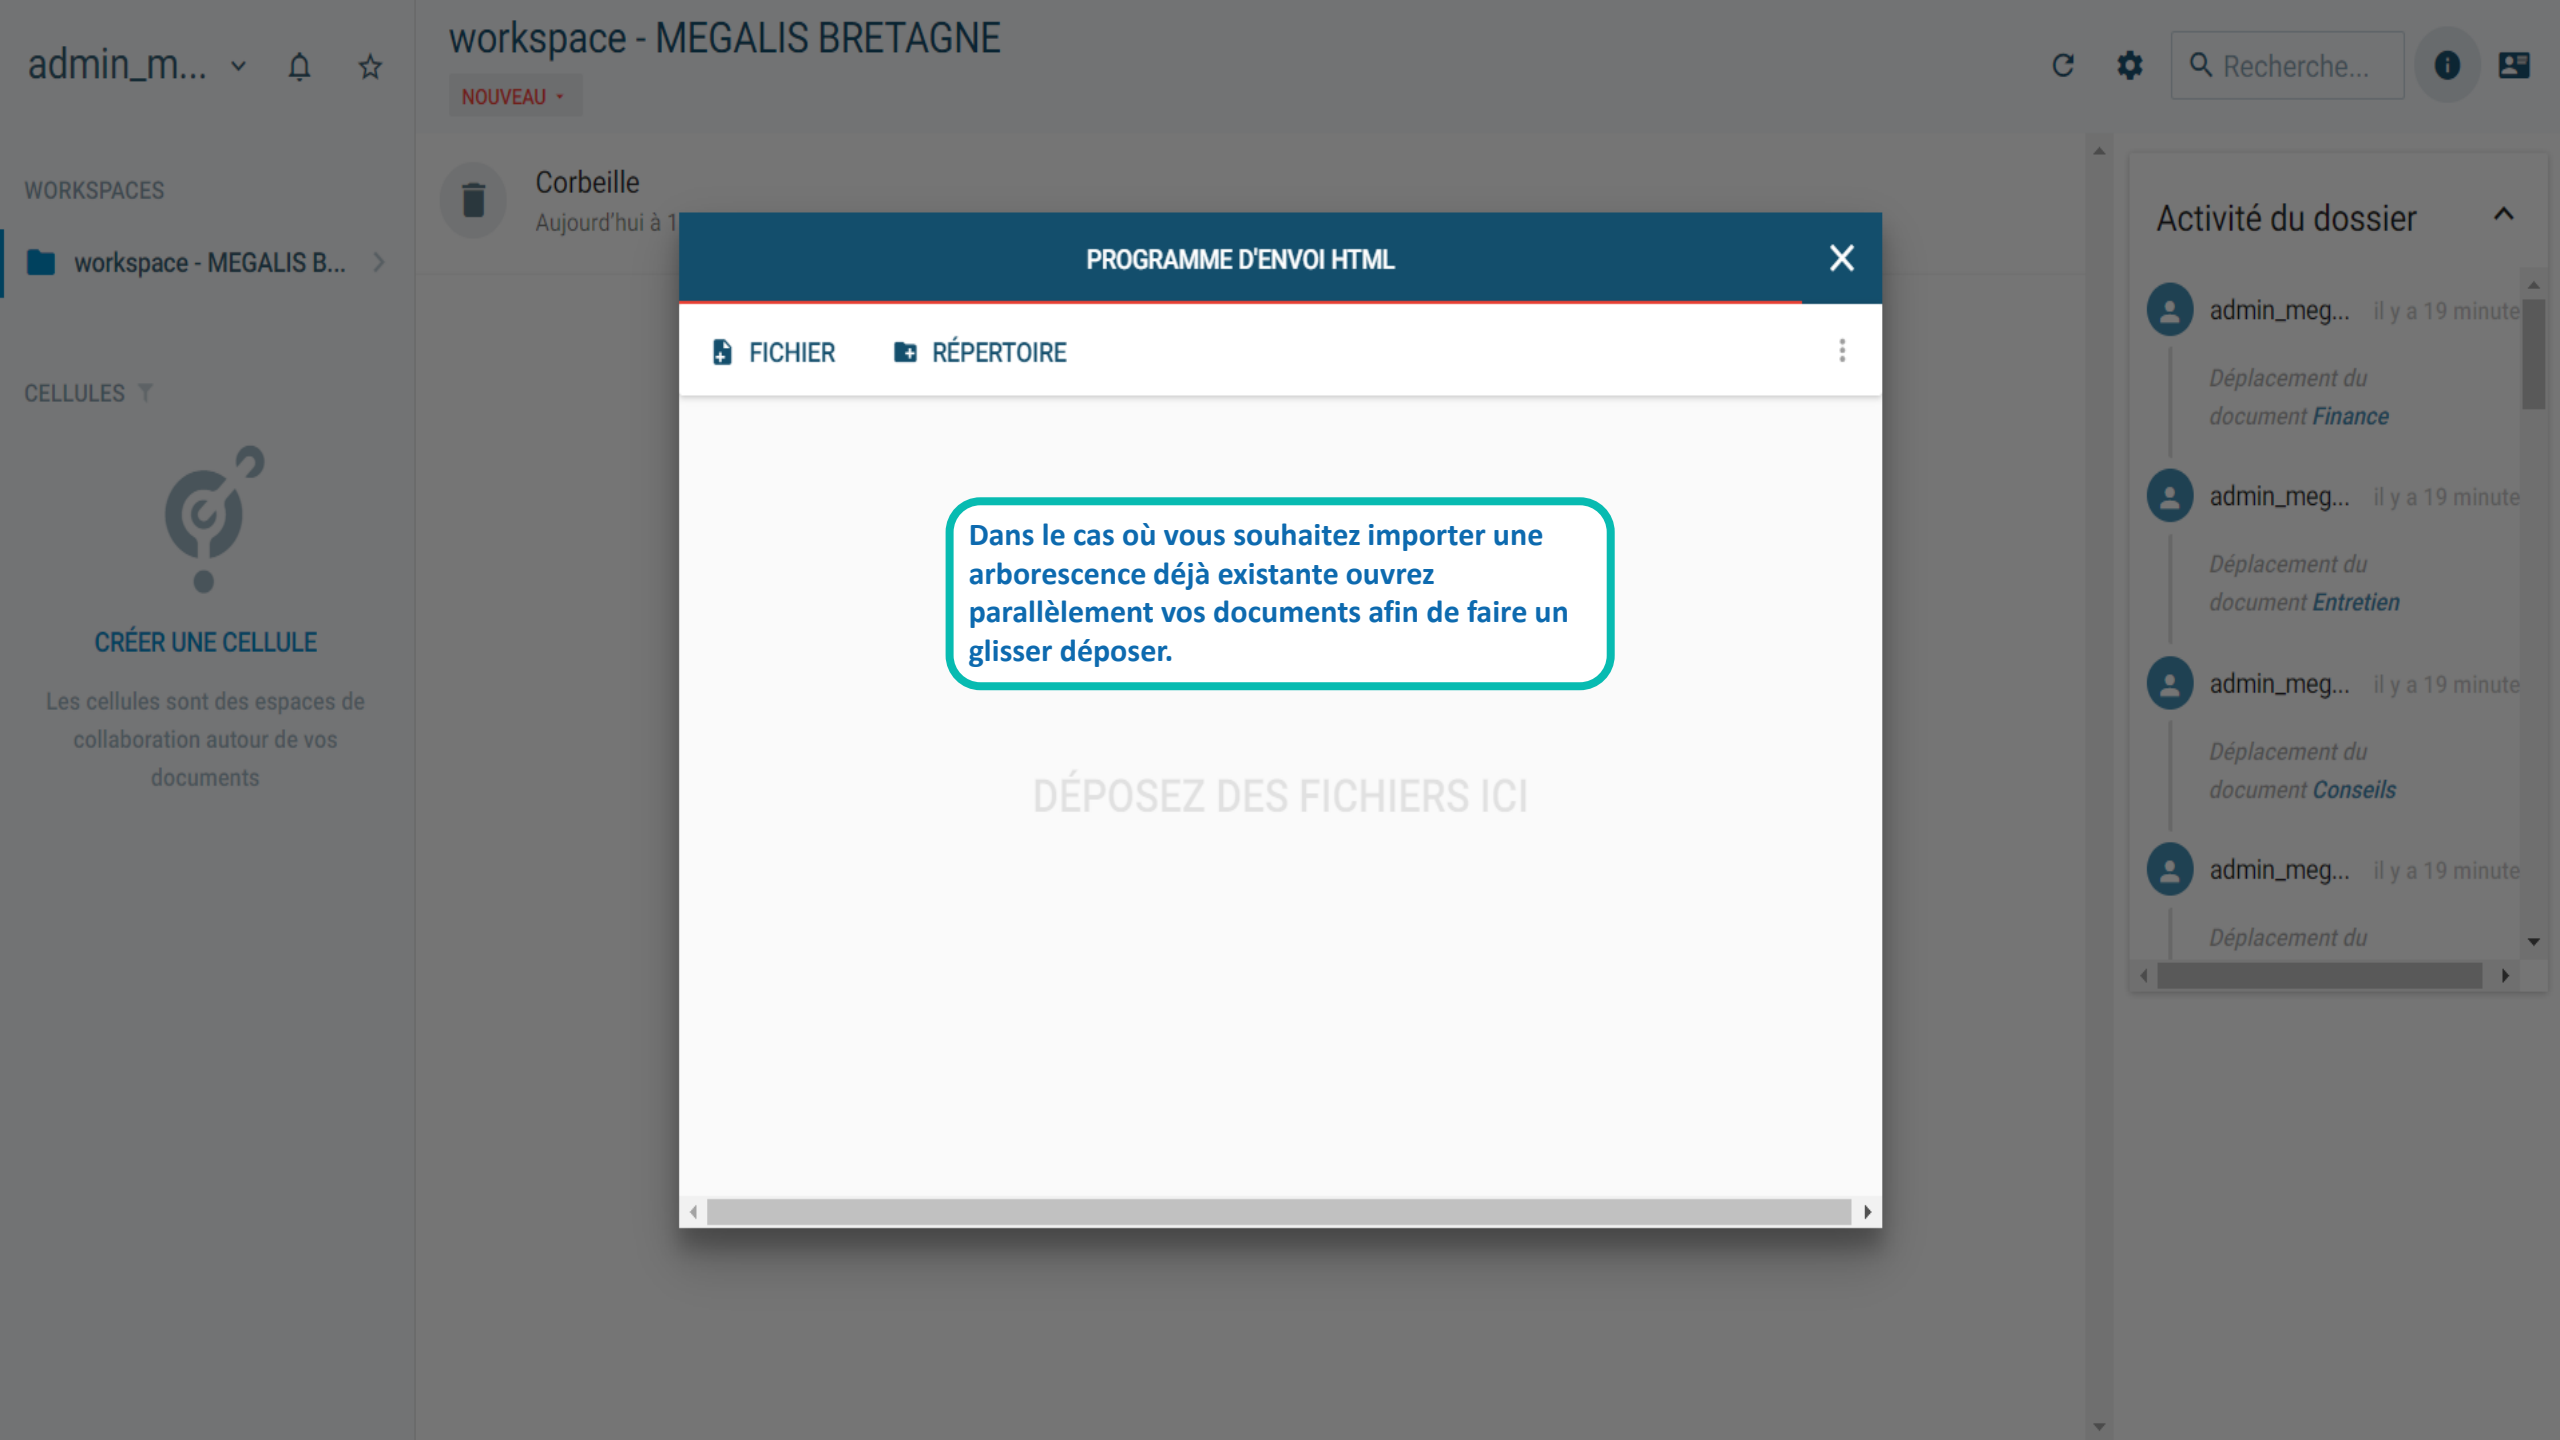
admin_m...

workspace - MEGALIS BRETAGNE

NOUVEAU

Recherche...

WORKSPACES

workspace - MEGALIS B...

CELLULES

CRÉER UNE CELLULE

Les cellules sont des espaces de collaboration autour de vos documents

Corbeille
Aujourd'hui à 1

PROGRAMME D'ENVOI HTML

FICHIER

RÉPERTOIRE

Dans le cas où vous souhaitez importer une arborescence déjà existante ouvrez parallèlement vos documents afin de faire un glisser déposer.

DÉPOSEZ DES FICHIERS ICI

Activité du dossier

admin_meg... il y a 19 minute
Déplacement du document Finance

admin_meg... il y a 19 minute
Déplacement du document Entretien

admin_meg... il y a 19 minute
Déplacement du document Conseils

admin_meg... il y a 19 minute
Déplacement du